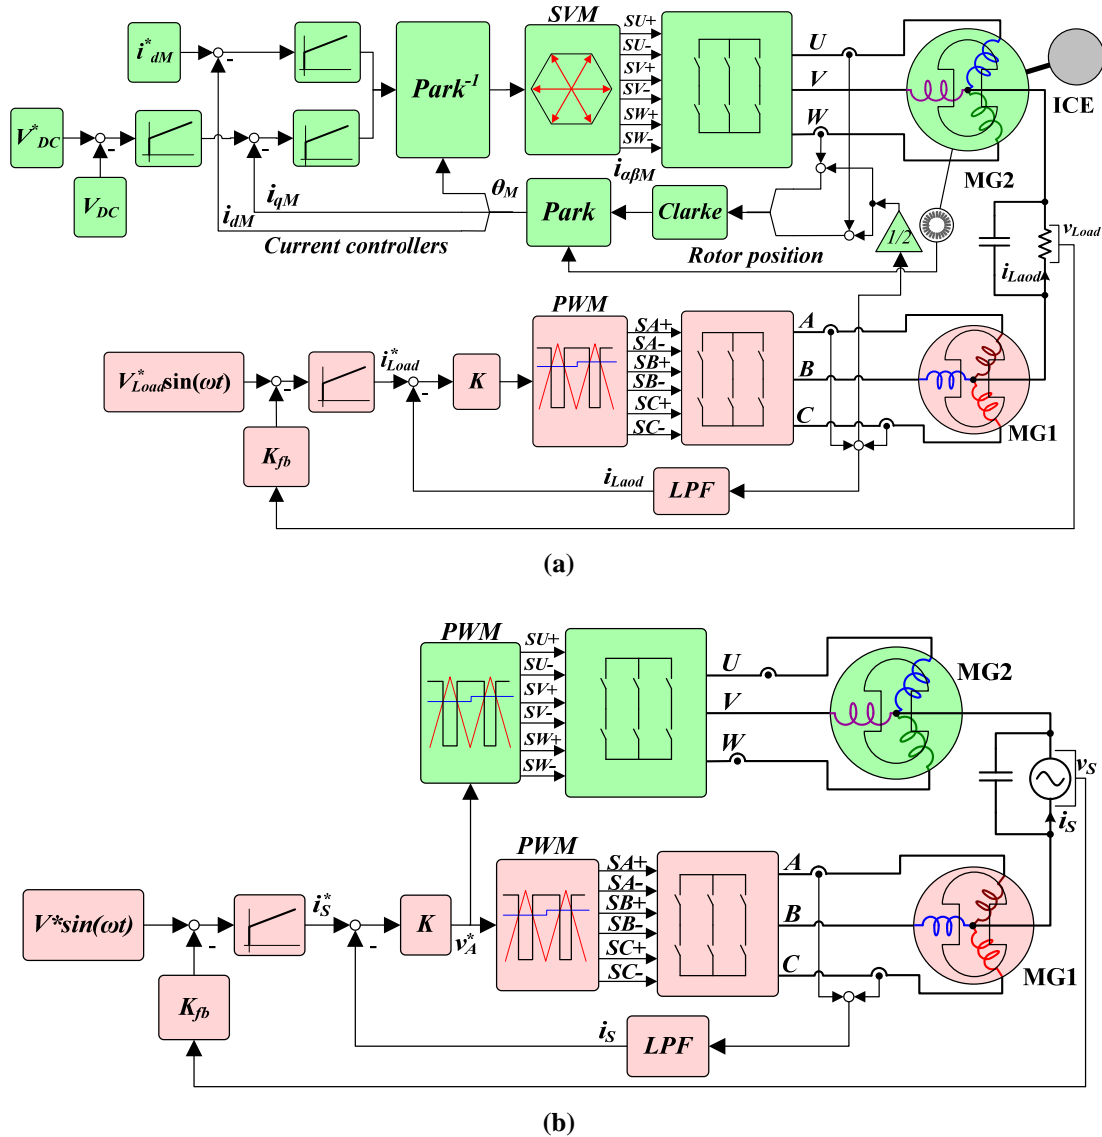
$i^*_{dM}$
-
$V^*_{DC}$
-
$V_{DC}$
-
$Park^{-1}$
SVM
SU+
SU-
SV+
SV-
SW+
SW-
U
V
W
ICE
MG2
$i_{\alpha\beta M}$
$\theta_M$
$i_{qM}$
$i_{dM}$
Park
Clarke
Current controllers
Rotor position
1/2
$v_{Load}$
$i_{Laod}$
PWM
SA+
SA-
SB+
SB-
SC+
SC-
A
B
C
$V^*_{Load}\sin(\omega t)$
-
$i^*_{Load}$
-
K
MG1
$K_{fb}$
$i_{Laod}$
LPF
(a)

PWM
SU+
SU-
SV+
SV-
SW+
SW-
U
V
W
MG2
$v_S$
$i_S$
PWM
SA+
SA-
SB+
SB-
SC+
SC-
A
B
C
$V^*sin(\omega t)$
-
$i^*_S$
-
K
$v^*_A$
MG1
$K_{fb}$
$i_S$
LPF
(b)